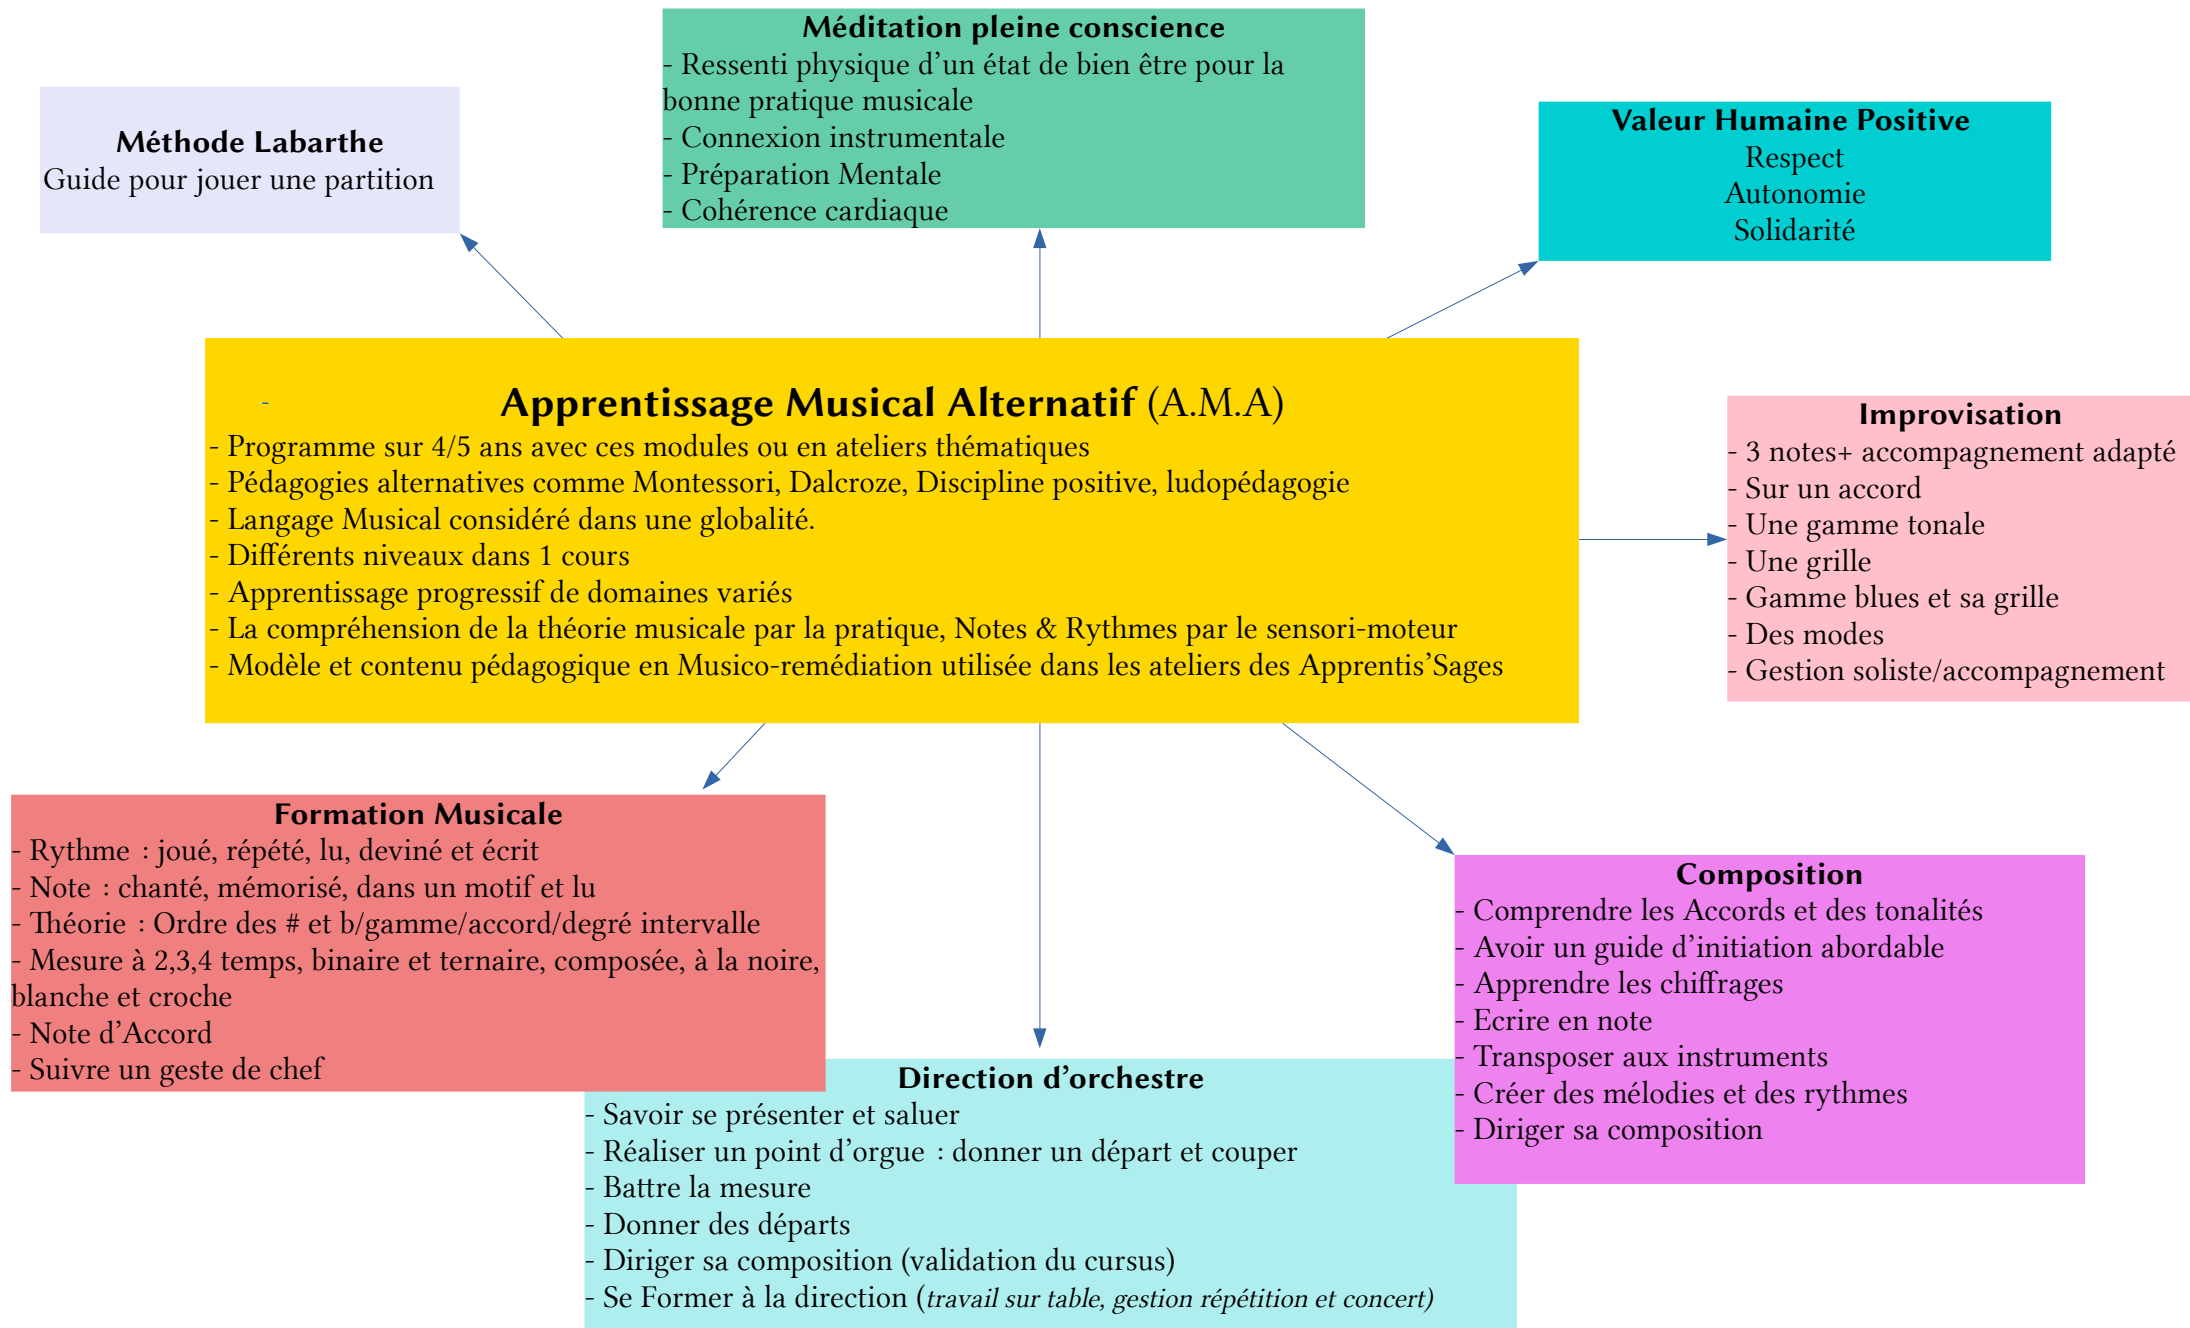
Méthode Labarthe
Guide pour jouer une partition

Méditation pleine conscience
- Ressenti physique d'un état de bien être pour la bonne pratique musicale
- Connexion instrumentale
- Préparation Mentale
- Cohérence cardiaque

Valeur Humaine Positive
Respect
Autonomie
Solidarité

-
Apprentissage Musical Alternatif (A.M.A)
- Programme sur 4/5 ans avec ces modules ou en ateliers thématiques
- Pédagogies alternatives comme Montessori, Dalcroze, Discipline positive, ludopédagogie
- Langage Musical considéré dans une globalité.
- Différents niveaux dans 1 cours
- Apprentissage progressif de domaines variés
- La compréhension de la théorie musicale par la pratique, Notes & Rythmes par le sensori-moteur
- Modèle et contenu pédagogique en Musico-remédiation utilisée dans les ateliers des Apprentis'Sages

Improvisation
- 3 notes+ accompagnement adapté
- Sur un accord
- Une gamme tonale
- Une grille
- Gamme blues et sa grille
- Des modes
- Gestion soliste/accompagnement

Formation Musicale
- Rythme : joué, répété, lu, deviné et écrit
- Note : chanté, mémorisé, dans un motif et lu
- Théorie : Ordre des # et b/gamme/accord/degré intervalle
- Mesure à 2,3,4 temps, binaire et ternaire, composée, à la noire, blanche et croche
- Note d'Accord
- Suivre un geste de chef

Direction d'orchestre
- Savoir se présenter et saluer
- Réaliser un point d'orgue : donner un départ et couper
- Battre la mesure
- Donner des départs
- Diriger sa composition (validation du cursus)
- Se Former à la direction (travail sur table, gestion répétition et concert)

Composition
- Comprendre les Accords et des tonalités
- Avoir un guide d'initiation abordable
- Apprendre les chiffrages
- Ecrire en note
- Transposer aux instruments
- Créer des mélodies et des rythmes
- Diriger sa composition